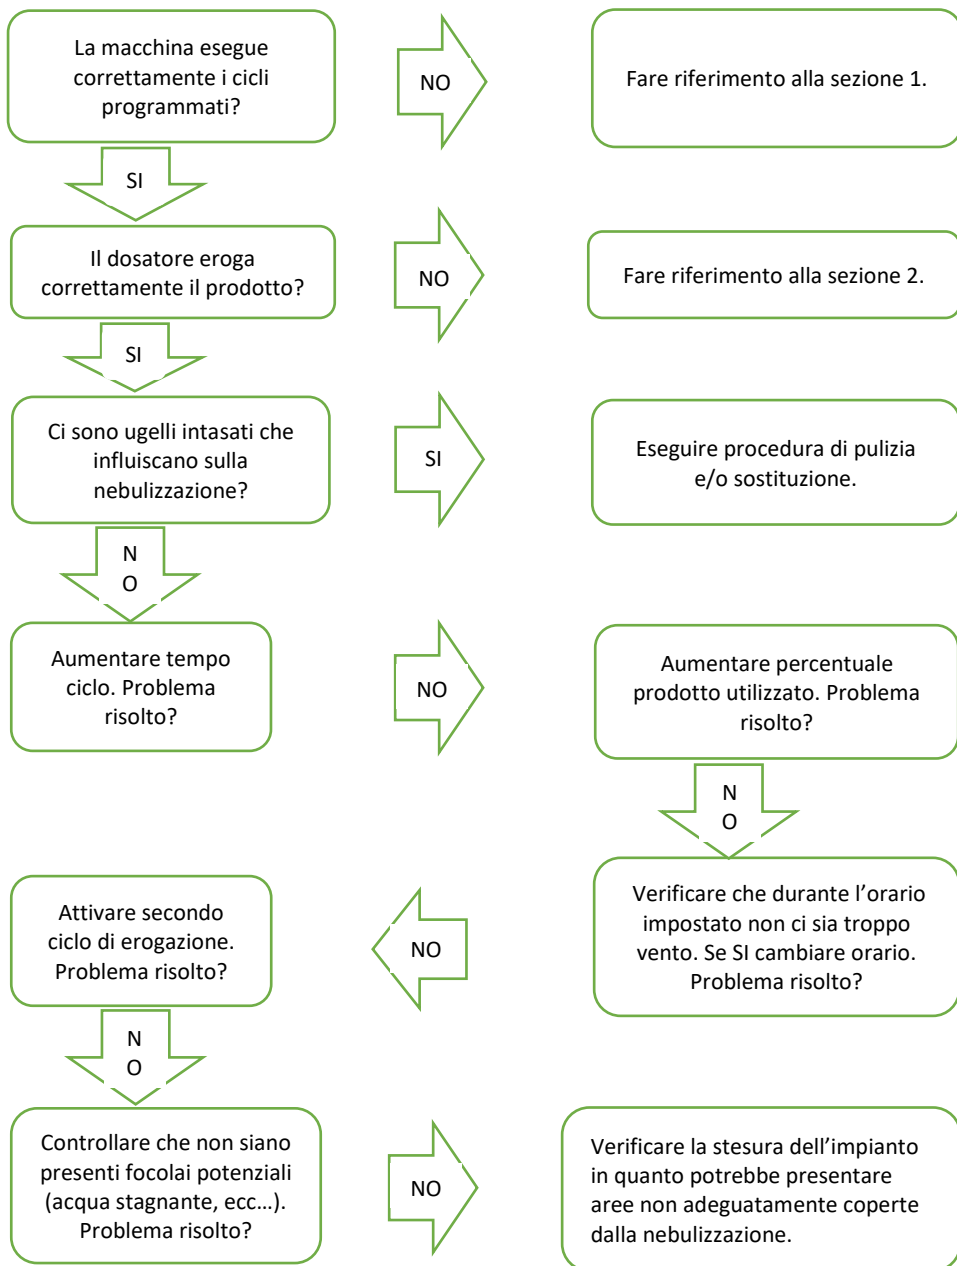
La macchina esegue correttamente i cicli programmati?

NO

Fare riferimento alla sezione 1.

SI

Il dosatore eroga correttamente il prodotto?

NO

Fare riferimento alla sezione 2.

SI

Ci sono ugelli intasati che influiscano sulla nebulizzazione?

SI

Eseguire procedura di pulizia e/o sostituzione.

N
O

Aumentare tempo ciclo. Problema risolto?

NO

Aumentare percentuale prodotto utilizzato. Problema risolto?

N
O

Verificare che durante l'orario impostato non ci sia troppo vento. Se SI cambiare orario. Problema risolto?

NO

Attivare secondo ciclo di erogazione. Problema risolto?

N
O

Controllare che non siano presenti focolai potenziali (acqua stagnante, ecc…). Problema risolto?

NO

Verificare la stesura dell'impianto in quanto potrebbe presentare aree non adeguatamente coperte dalla nebulizzazione.